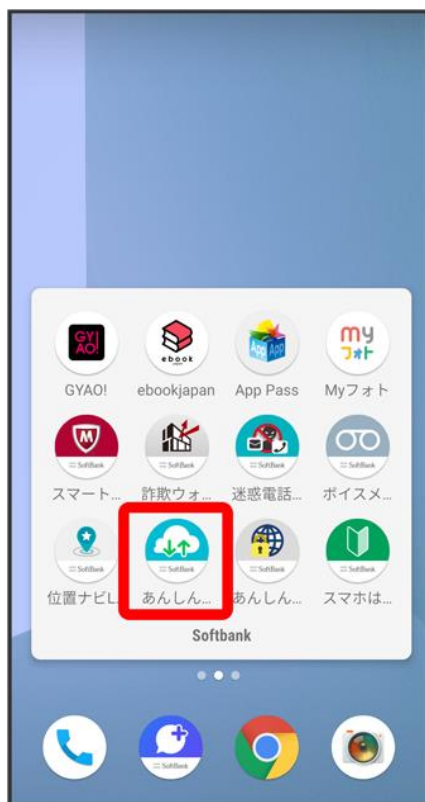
GYAO!
ebook
App Pass
my フォト
GYAO!
ebookjapan
App Pass
Myフォト
SoftBank
SoftBank
SoftBank
SoftBank
スマート...
詐欺ウォ...
迷惑電話...
ボイスメ...
SoftBank
SoftBank
SoftBank
SoftBank
位置ナビL
あんしん...
あんしん...
スマホは...
Softbank
SoftBank